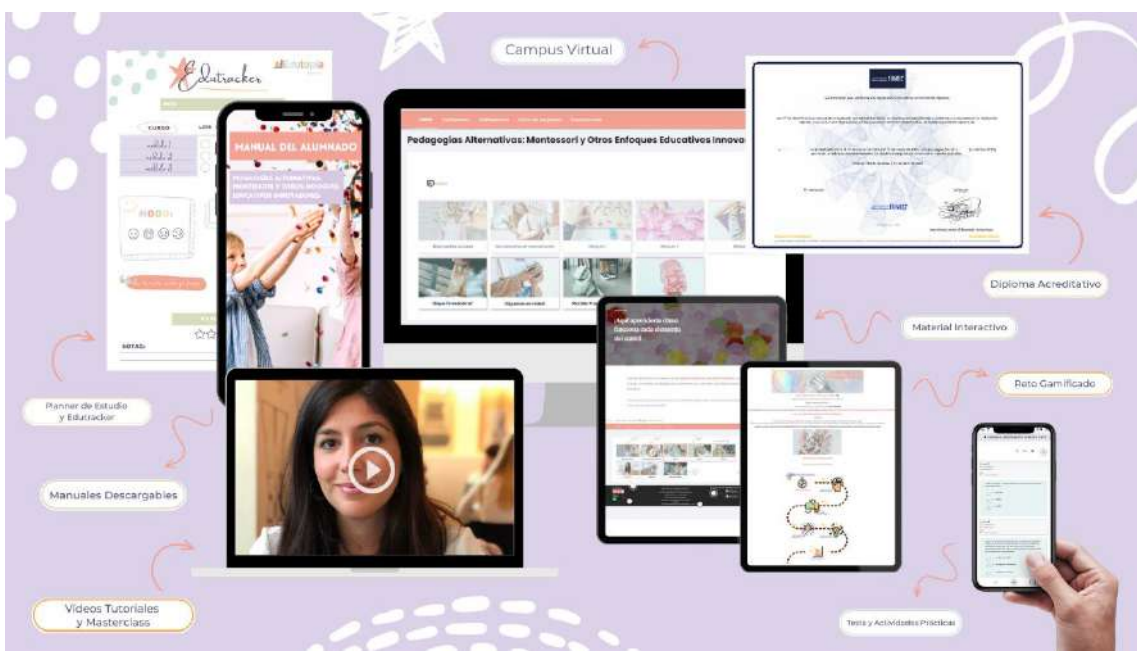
Campus Virtual

Edutracker

Edutopía

CURSO

MANUAL DEL ALUMNADO

PEDAGOGÍAS ALTERNATIVAS: MONTESSORI Y OTROS ENFOQUES EDUCATIVOS INNOVADORES

NOTAS:

Pedagogías Alternativas: Montessori y Otros Enfoques Educativos Innova

Diploma Acreditativo

Material Interactivo

Reto Gamificado

Planner de Estudio y Edutracker

Manuales Descargables

Vídeos Tutoriales y Masterclass

Tests y Actividades Prácticas